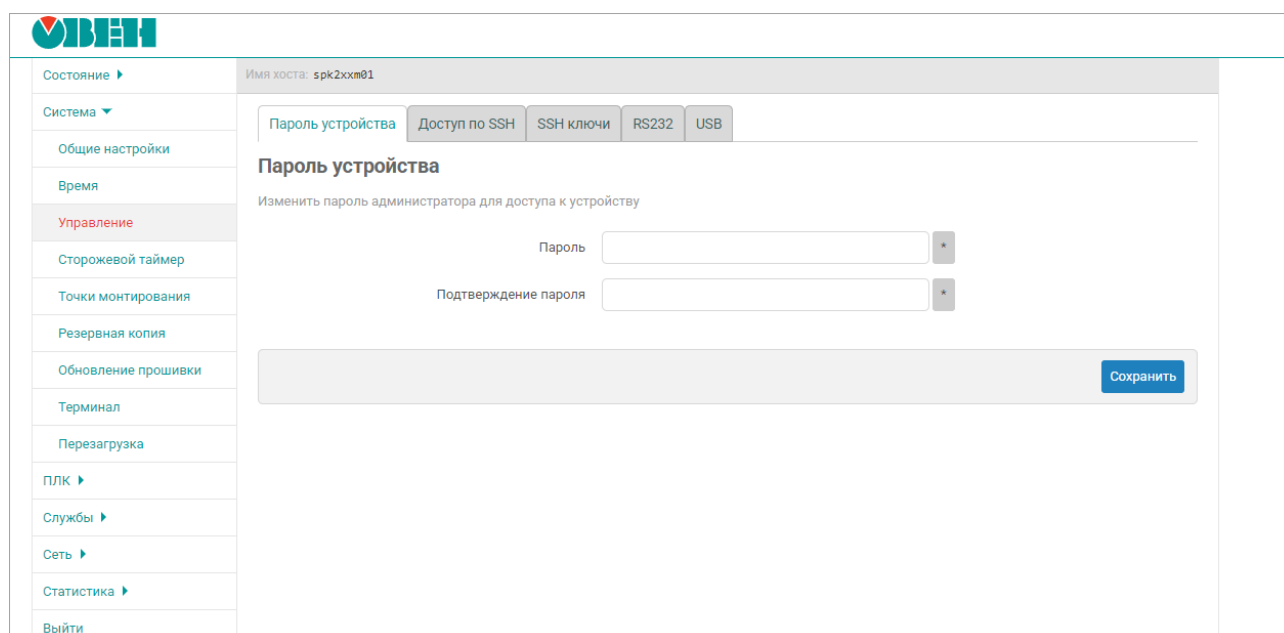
ОВЕН

Состояние
Система
Общие настройки
Время
Управление
Сторожевой таймер
Точки монтирования
Резервная копия
Обновление прошивки
Терминал
Перезагрузка
ПЛК
Службы
Сеть
Статистика
Выйти

Имя хоста: spk2xxm01

Пароль устройства | Доступ по SSH | SSH ключи | RS232 | USB

Пароль устройства

Изменить пароль администратора для доступа к устройству

Пароль *

Подтверждение пароля *

Сохранить